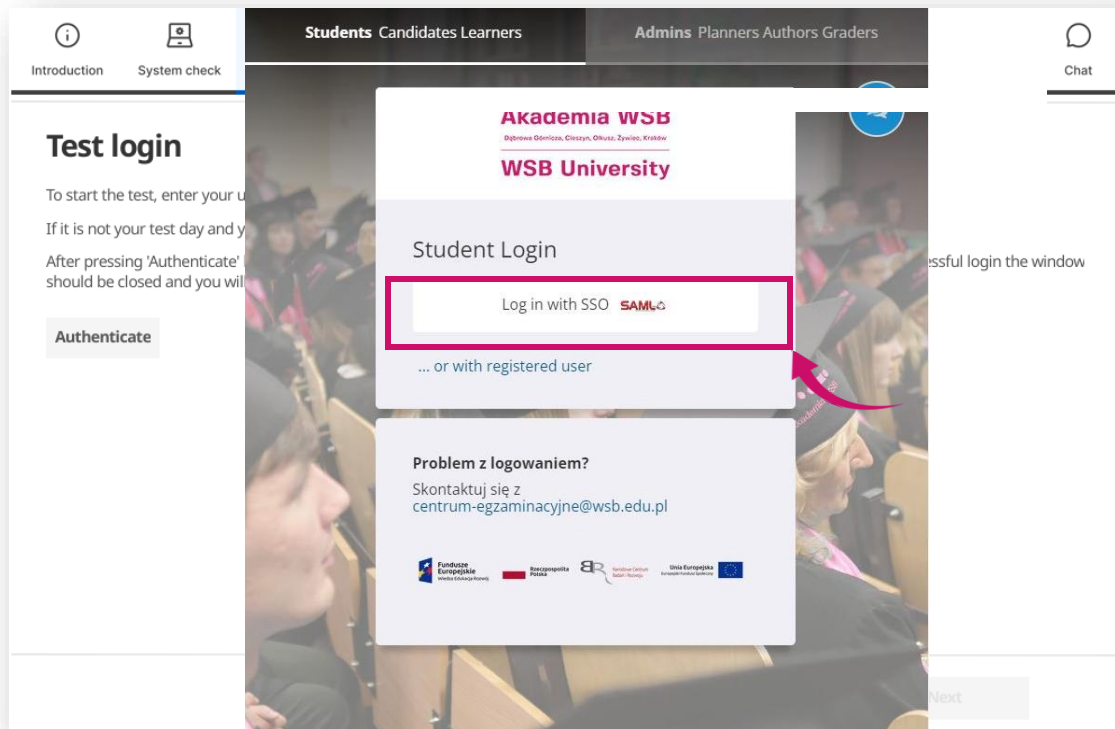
Introduction

System check

Students Candidates Learners

Admins Planners Authors Graders

Chat

Akademia WSB
Dąbrowa Górnicza, Cieszyn, Olkusz, Żywiec, Kraków
WSB University

Test login

To start the test, enter your u

If it is not your test day and y

After pressing 'Authenticate' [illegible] essful login the window should be closed and you wil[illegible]

Authenticate

Student Login

Log in with SSO SAML

... or with registered user

Problem z logowaniem?

Skontaktuj się z centrum-egzaminacyjne@wsb.edu.pl

Fundusze Europejskie Wiedza Edukacja Rozwój

Rzeczpospolita Polska

Narodowe Centrum Badań i Rozwoju

Unia Europejska Europejski Fundusz Społeczny

Next